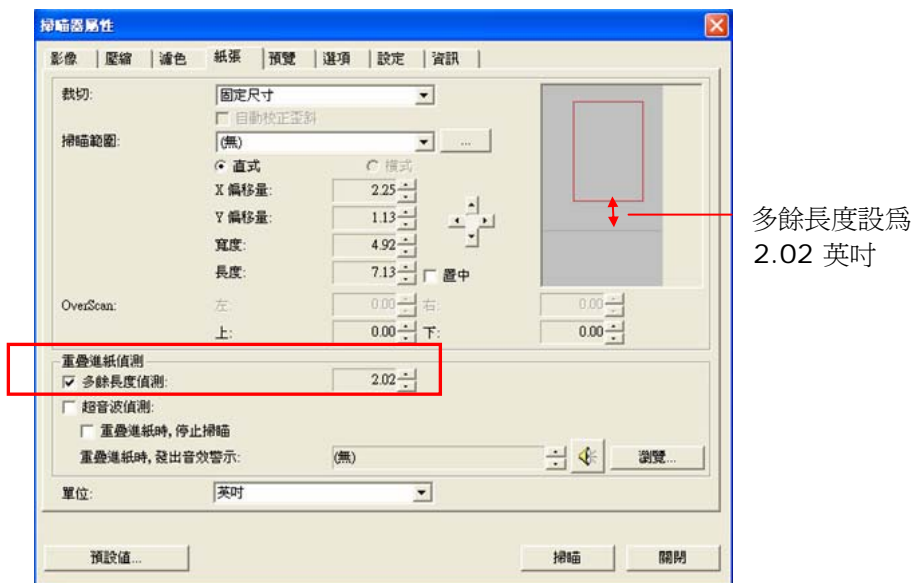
掃瞄器屬性

影像 | 壓縮 | 濾色 | 紙張 | 預覽 | 選項 | 設定 | 資訊

裁切: 固定尺寸

自動校正歪斜

掃瞄範圍: (無) ...

直式 橫式

X 偏移量: 2.25

Y 偏移量: 1.13

寬度: 4.92

長度: 7.13 置中

OverScan: 左: 0.00 右: 0.00

上: 0.00 下: 0.00

重疊進紙偵測

多餘長度偵測: 2.02

超音波偵測:

重疊進紙時, 停止掃瞄

重疊進紙時, 發出音效警示: (無) 瀏覽...

單位: 英吋

預設值... 掃瞄 關閉

多餘長度設爲 2.02 英吋